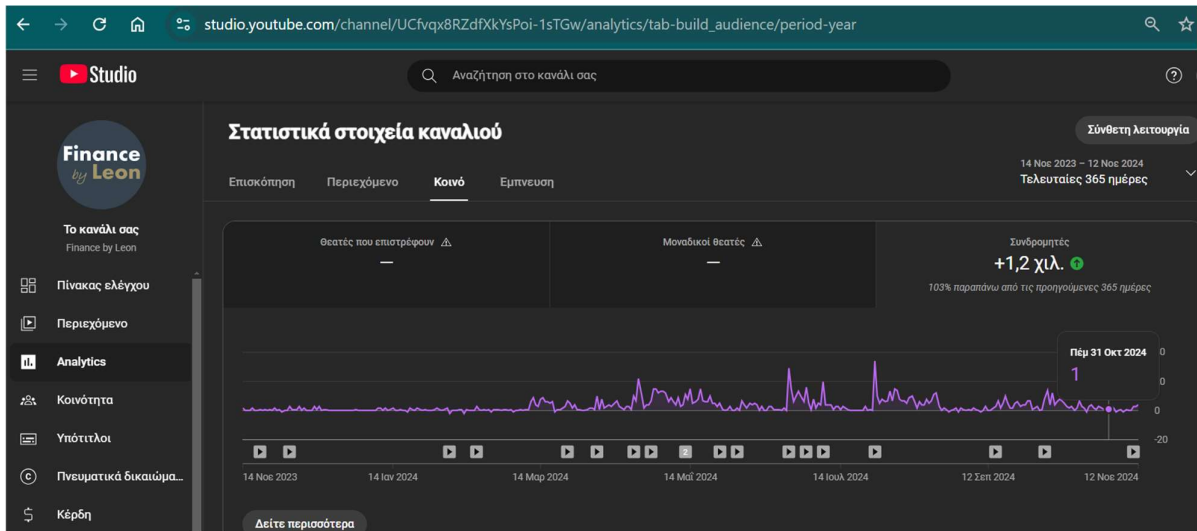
studio.youtube.com/channel/UCfvqx8RZdfXkYsPoi-1sTGw/analytics/tab-build_audience/period-year

Studio

Αναζήτηση στο κανάλι σας

Finance by Leon

Το κανάλι σας
Finance by Leon

Πίνακας ελέγχου
Περιεχόμενο
Analytics
Κοινότητα
Υπότιτλοι
Πνευματικά δικαιώμα...
Κέρδη

Στατιστικά στοιχεία καναλιού

Σύνθετη λειτουργία

Επισκόπηση Περιεχόμενο Κοινό Εμπνευση

14 Νοε 2023 – 12 Νοε 2024
Τελευταίες 365 ημέρες

| Θεατές που επιστρέφουν | Μοναδικοί θεατές | Συνδρομητές |
|---|---|---|
| — | — | +1,2 χιλ. |
| | | 103% παραπάνω από τις προηγούμενες 365 ημέρες |

Πέμ 31 Οκτ 2024
1

0
0
0
-20

2

14 Νοε 2023 14 Ιαν 2024 14 Μαρ 2024 14 Μαΐ 2024 14 Ιουλ 2024 12 Σεπ 2024 12 Νοε 2024

Δείτε περισσότερα